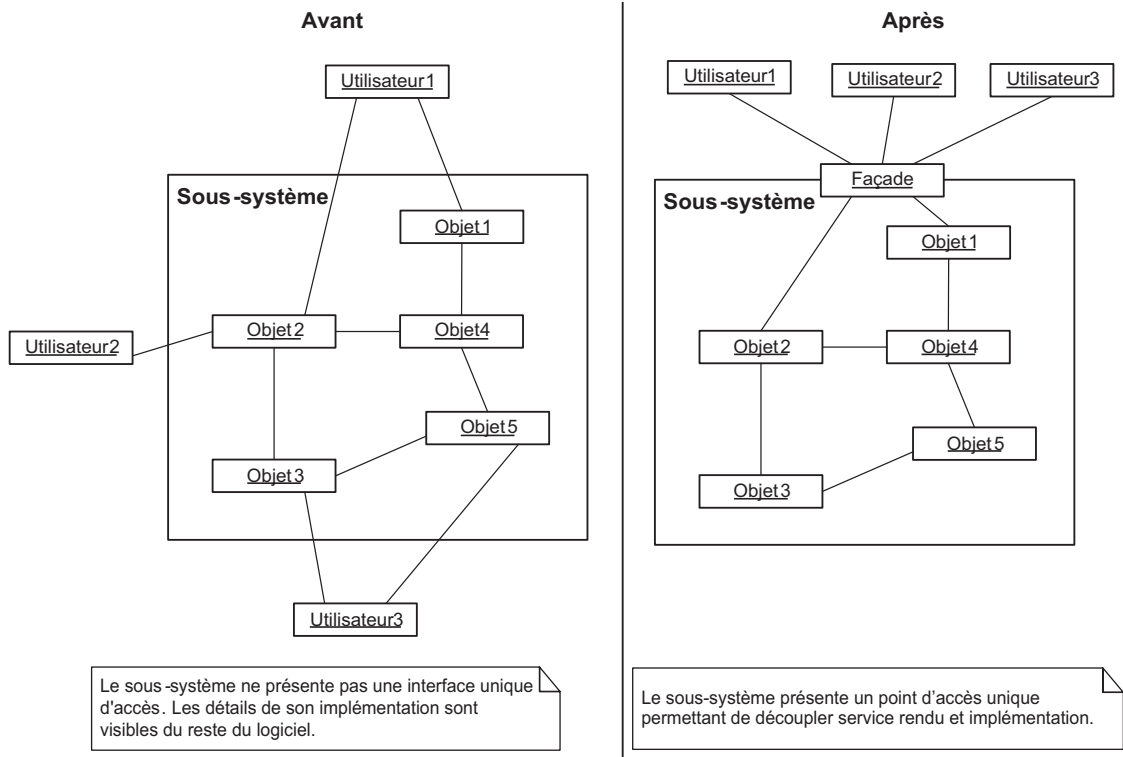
Avant

Utilisateur1

Sous-système

Objet1

Utilisateur2

Objet2

Objet4

Objet5

Objet3

Utilisateur3

Le sous-système ne présente pas une interface unique d'accès. Les détails de son implémentation sont visibles du reste du logiciel.

Après

Utilisateur1

Utilisateur2

Utilisateur3

Façade

Sous-système

Objet1

Objet2

Objet4

Objet5

Objet3

Le sous-système présente un point d'accès unique permettant de découpler service rendu et implémentation.